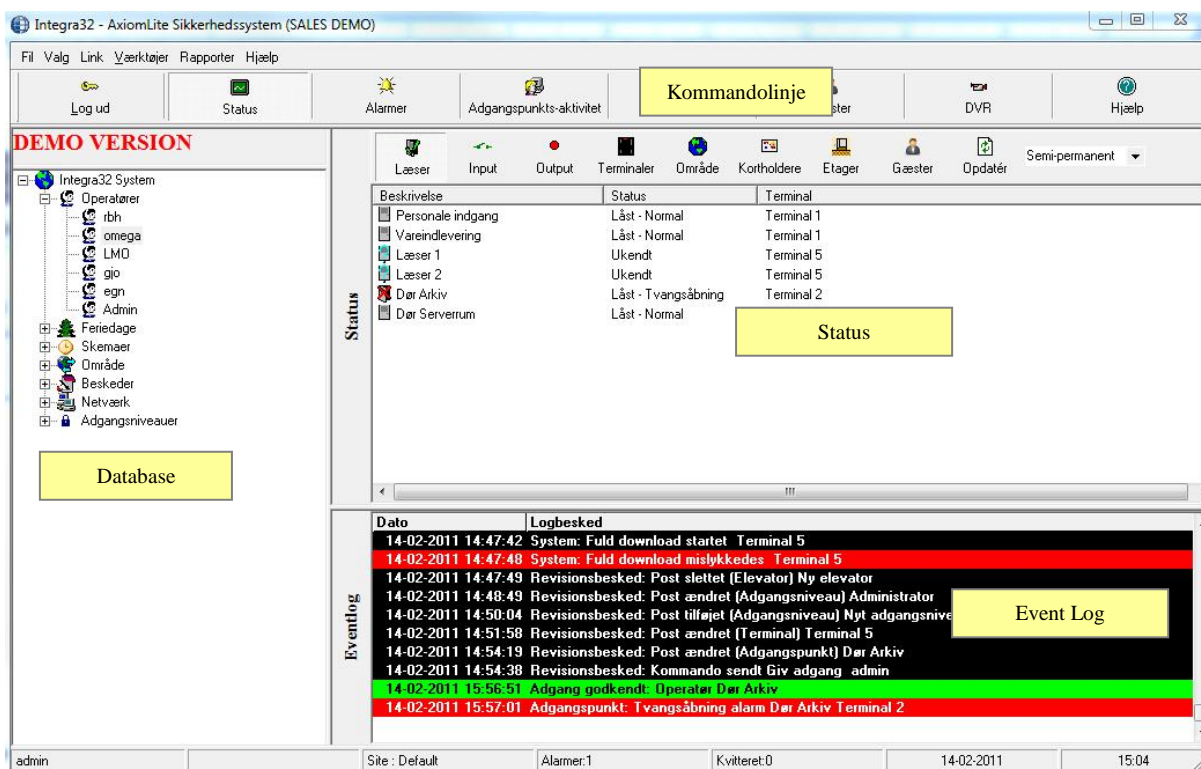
Integra32 - AxiomLite Sikkerhedssystem (SALES DEMO)

Fil Valg Link Værktøjer Rapporter Hjælp

Log ud | Status | Alarmer | Adgangspunkts-aktivitet | Kommandolinje | ster | DVR | Hjælp

DEMO VERSION

Integra32 System
Operatører
rbh
omega
LMO
gjo
egn
Admin
Feriedage
Skemaer
Område
Beskeder
Netværk
Adgangsniveauer

Database

Status

Læser | Input | Output | Terminaler | Område | Kortholdere | Etager | Gæster | Opdatér | Semi-permanent

| Beskrivelse | Status | Terminal |
|---|---|---|
| Personale indgang | Låst - Normal | Terminal 1 |
| Vareindlevering | Låst - Normal | Terminal 1 |
| Læser 1 | Ukendt | Terminal 5 |
| Læser 2 | Ukendt | Terminal 5 |
| Dør Arkiv | Låst - Tvangsåbning | Terminal 2 |
| Dør Serverrum | Låst - Normal | |

Status

Eventlog

| Dato | Logbesked |
|---|---|
| 14-02-2011 14:47:42 | System: Fuld download startet Terminal 5 |
| 14-02-2011 14:47:48 | System: Fuld download mislykkedes Terminal 5 |
| 14-02-2011 14:47:49 | Revisionsbesked: Post slettet (Elevator) Ny elevator |
| 14-02-2011 14:48:49 | Revisionsbesked: Post ændret (Adgangsniveau) Administrator |
| 14-02-2011 14:50:04 | Revisionsbesked: Post tilføjet (Adgangsniveau) Nyt adgangsnive |
| 14-02-2011 14:51:58 | Revisionsbesked: Post ændret (Terminal) Terminal 5 |
| 14-02-2011 14:54:19 | Revisionsbesked: Post ændret (Adgangspunkt) Dør Arkiv |
| 14-02-2011 14:54:38 | Revisionsbesked: Kommando sendt Giv adgang admin |
| 14-02-2011 15:56:51 | Adgang godkendt: Operatør Dør Arkiv |
| 14-02-2011 15:57:01 | Adgangspunkt: Tvangsåbning alarm Dør Arkiv Terminal 2 |

Event Log

admin | Site : Default | Alarmer:1 | Kvitteret:0 | 14-02-2011 | 15:04